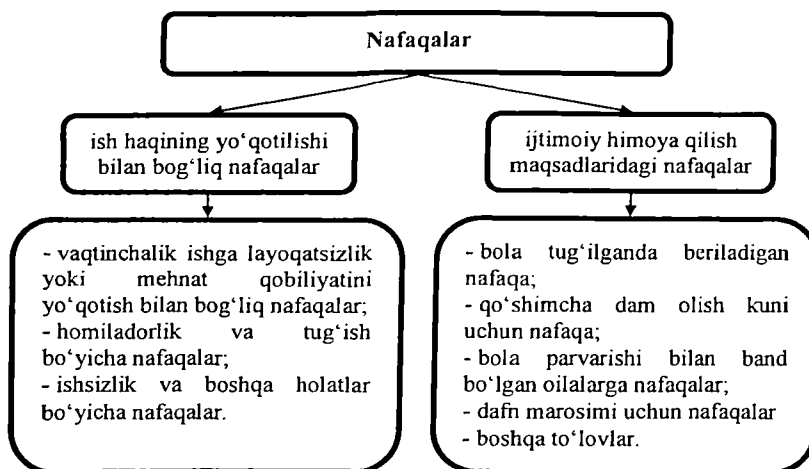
Nafaqalar

ish haqining yo‘qotilishi bilan bog‘liq nafaqalar

ijtimoiy himoya qilish maqsadlaridagi nafaqalar

- vaqtinchalik ishga layoqatsizlik yoki mehnat qobiliyatini yo‘qotish bilan bog‘liq nafaqalar;
- homiladorlik va tug‘ish bo‘yicha nafaqalar;
- ishsizlik va boshqa holatlar bo‘yicha nafaqalar.

- bola tug‘ilganda beriladigan nafaqa;
- qo‘shimcha dam olish kuni uchun nafaqa;
- bola parvarishi bilan band bo‘lgan oilalarga nafaqalar;
- dafn marosimi uchun nafaqalar
- boshqa to‘lovlar.